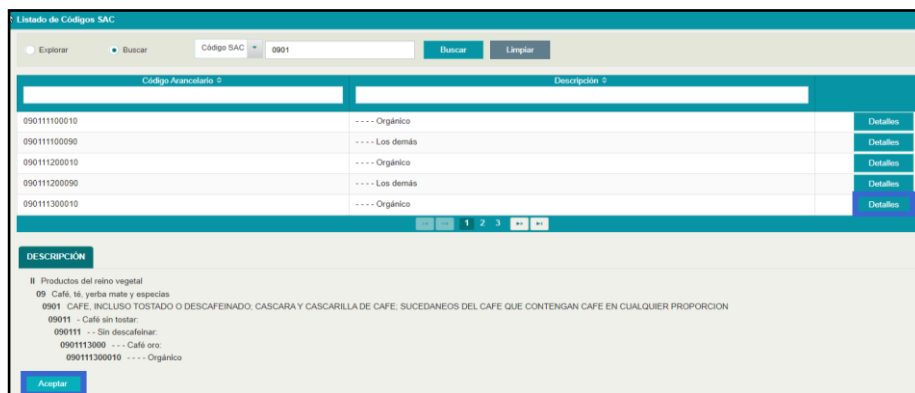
Listado de Códigos SAC

Explorar Buscar Código SAC 0901 Buscar Limpiar

| Código Arancelario ⇕ | Descripción ⇕ | |
|---|---|---|
| 090111100010 | - - - - Orgánico | Detalles |
| 090111100090 | - - - - Los demás | Detalles |
| 090111200010 | - - - - Orgánico | Detalles |
| 090111200090 | - - - - Los demás | Detalles |
| 090111300010 | - - - - Orgánico | Detalles |

1 2 3

DESCRIPCIÓN

II Productos del reino vegetal
09 Café, té, yerba mate y especias
0901 CAFE, INCLUSO TOSTADO O DESCAFEINADO; CASCARA Y CASCARILLA DE CAFE; SUCEDANEOS DEL CAFE QUE CONTENGAN CAFE EN CUALQUIER PROPORCION
09011 - Café sin tostar:
090111 - - Sin descafeinar:
0901113000 - - - Café oro:
090111300010 - - - - Orgánico

Aceptar